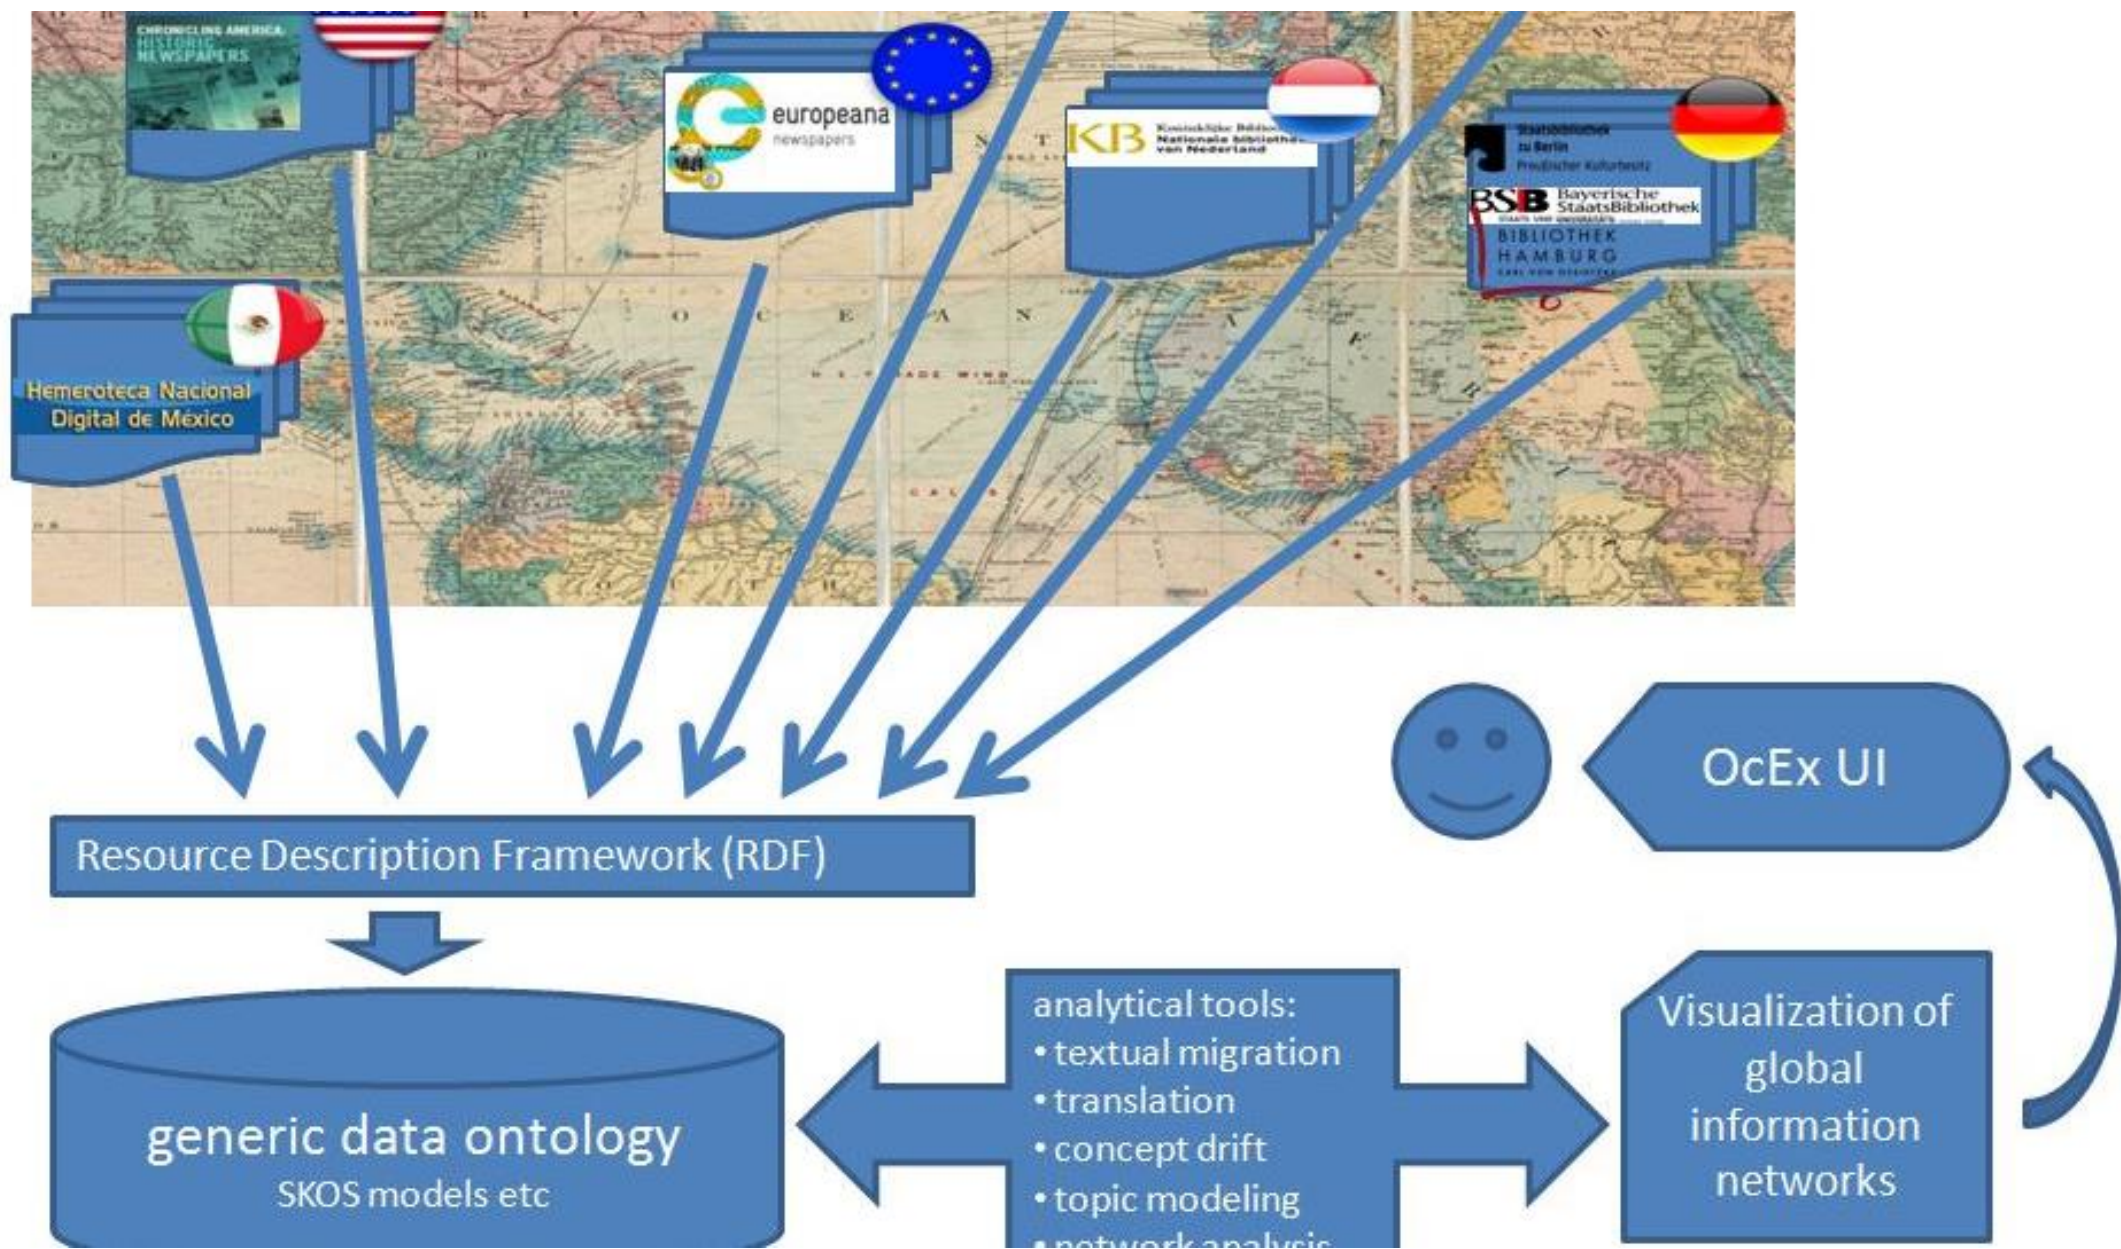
CHRONICLING AMERICA: HISTORIC NEWSPAPERS

europeana newspapers

KB Koninklijke Bibliotheek Nationale bibliotheek van Nederland

Staatsbibliothek zu Berlin Preußischer Kulturbesitz

BSB Bayerische StaatsBibliothek

BIBLIOTHEK HAMBURG

Hemeroteca Nacional Digital de México

O C E A N

Resource Description Framework (RDF)

OcEx UI

generic data ontology
SKOS models etc

analytical tools:
• textual migration
• translation
• concept drift
• topic modeling
• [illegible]

Visualization of global information networks